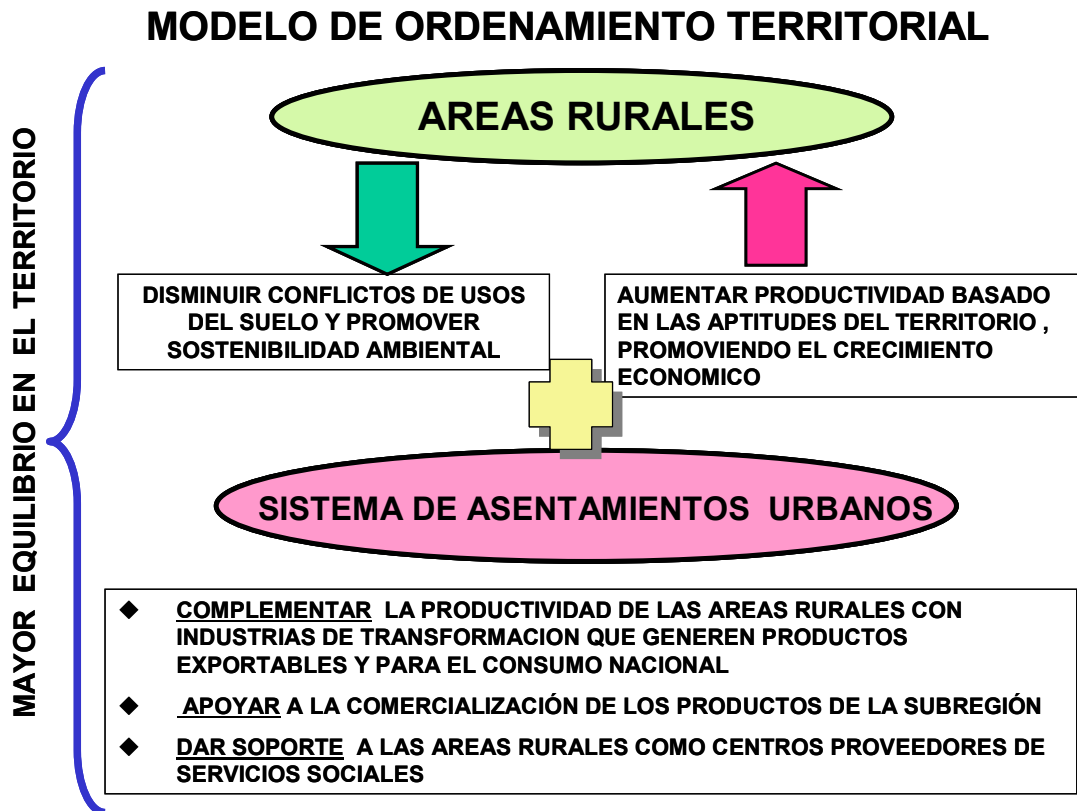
MODELO DE ORDENAMIENTO TERRITORIAL

MAYOR EQUILIBRIO EN EL TERRITORIO

AREAS RURALES

DISMINUIR CONFLICTOS DE USOS DEL SUELO Y PROMOVER SOSTENIBILIDAD AMBIENTAL

AUMENTAR PRODUCTIVIDAD BASADO EN LAS APTITUDES DEL TERRITORIO , PROMOVIENDO EL CRECIMIENTO ECONOMICO

SISTEMA DE ASENTAMIENTOS URBANOS

◆ COMPLEMENTAR LA PRODUCTIVIDAD DE LAS AREAS RURALES CON INDUSTRIAS DE TRANSFORMACION QUE GENEREN PRODUCTOS EXPORTABLES Y PARA EL CONSUMO NACIONAL

◆ APOYAR A LA COMERCIALIZACIÓN DE LOS PRODUCTOS DE LA SUBREGIÓN

◆ DAR SOPORTE A LAS AREAS RURALES COMO CENTROS PROVEEDORES DE SERVICIOS SOCIALES